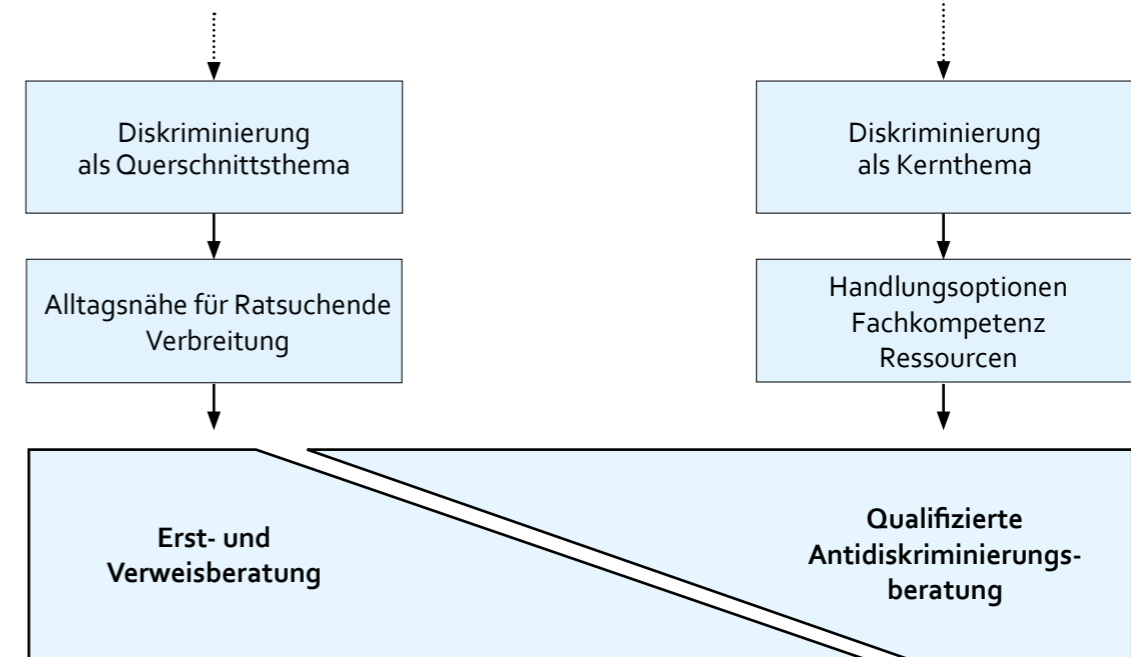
Diskriminierung als Querschnittsthema

Alltagsnähe für Ratsuchende
Verbreitung

Diskriminierung als Kernthema

Handlungsoptionen
Fachkompetenz
Ressourcen

**Erst- und Verweisberatung**

**Qualifizierte Antidiskriminierungsberatung**